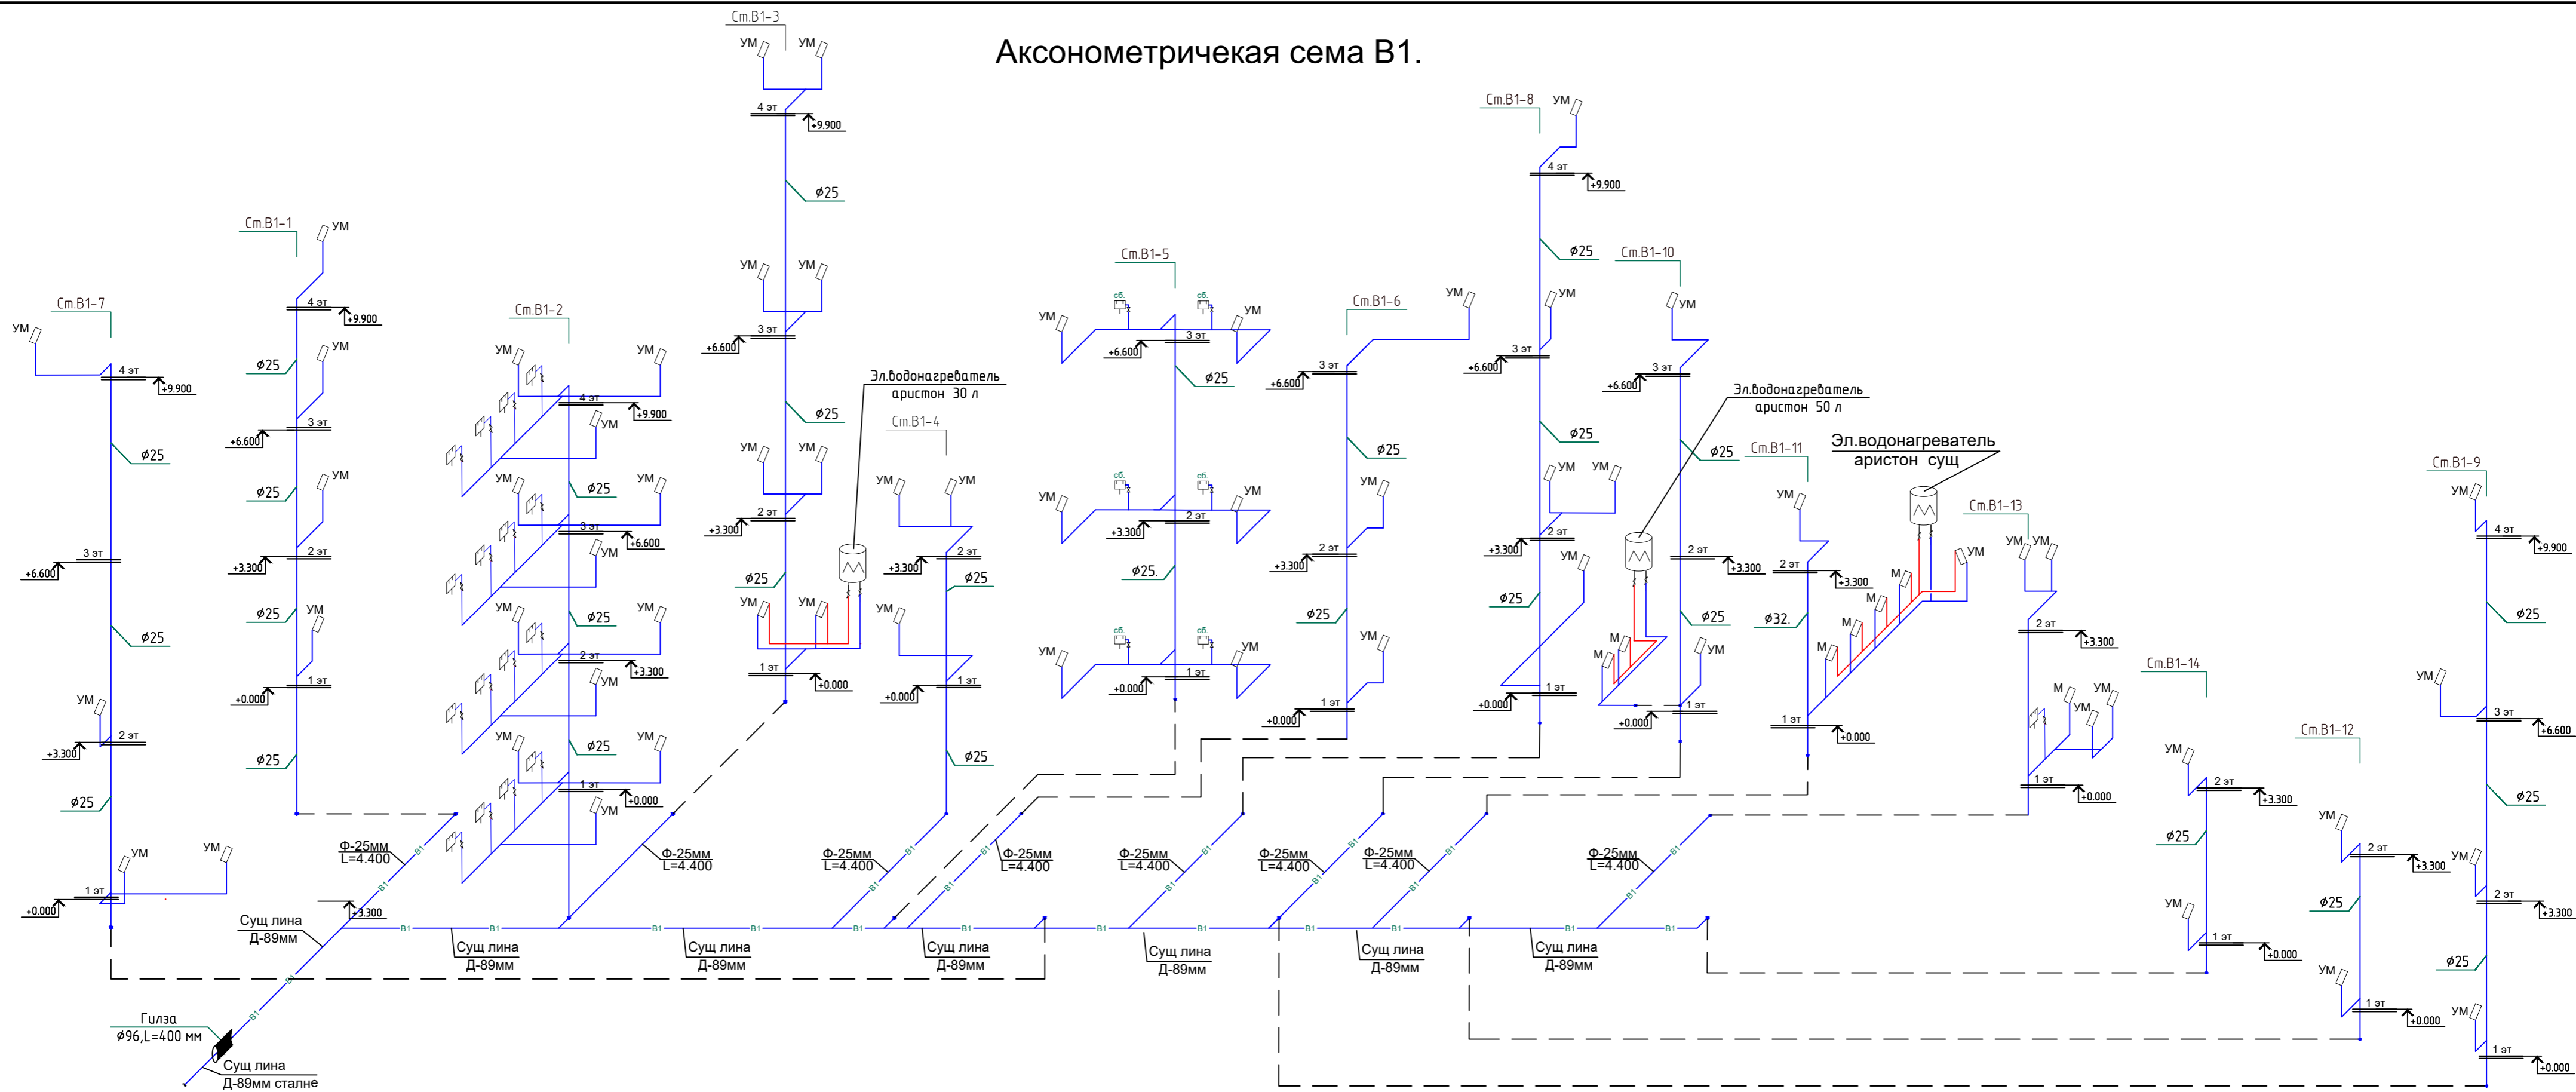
Аксонометричекая сема В1.

Ст.В1-3
УМ УМ
4 эт
+9.900
ø25
УМ УМ
3 эт
+6.600
ø25
УМ УМ
2 эт
+3.300
ø25
УМ УМ
1 эт
+0.000

Эл.водонагреватель
аристон 30 л

Ст.В1-1
УМ
4 эт
+9.900
ø25
УМ
3 эт
+6.600
ø25
УМ
2 эт
+3.300
ø25
УМ
1 эт
+0.000
ø25

Ст.В1-7
УМ
4 эт
+9.900
ø25
3 эт
+6.600
ø25
УМ
2 эт
+3.300
ø25
УМ УМ
1 эт
+0.000

Ст.В1-2
УМ УМ
4 эт
+9.900
УМ
ø25
УМ УМ
3 эт
+6.600
УМ
ø25
УМ УМ
2 эт
+3.300
УМ
ø25
УМ УМ
1 эт
+0.000
УМ

Ст.В1-4
УМ УМ
2 эт
+3.300
ø25
УМ
1 эт
+0.000
ø25

Ст.В1-5
УМ УМ
3 эт
+6.600
ø25
УМ УМ
2 эт
+3.300
ø25.
УМ УМ
1 эт
+0.000

Ст.В1-6
УМ
3 эт
+6.600
ø25
УМ
2 эт
+3.300
ø25
УМ
1 эт
+0.000

Ст.В1-8
УМ
4 эт
+9.900
ø25
УМ
3 эт
+6.600
ø25
УМ УМ
2 эт
+3.300
УМ
ø25
1 эт
+0.000

Ст.В1-10
УМ
3 эт
+6.600
Эл.водонагреватель
аристон 50 л
ø25
2 эт
+3.300
ø25
М
М
УМ
1 эт
+0.000

Ст.В1-11
Эл.водонагреватель
аристон сущ
УМ
2 эт
+3.300
ø32.
М М М М
УМ
1 эт
+0.000

Ст.В1-13
УМ УМ
2 эт
+3.300
М УМ
УМ
1 эт
+0.000

Ст.В1-14
УМ
2 эт
+3.300
ø25
УМ
1 эт
+0.000

Ст.В1-12
УМ
2 эт
+3.300
ø25
УМ
1 эт
+0.000

Ст.В1-9
УМ
4 эт
+9.900
ø25
УМ
3 эт
+6.600
ø25
УМ
2 эт
+3.300
ø25
УМ
1 эт
+0.000

Ф-25мм
L=4.400
Ф-25мм
L=4.400
Ф-25мм
L=4.400
Ф-25мм
L=4.400
Ф-25мм
L=4.400
Ф-25мм
L=4.400
Ф-25мм
L=4.400
Ф-25мм
L=4.400

+3.300
Сущ лина
Д-89мм
Сущ лина
Д-89мм
Сущ лина
Д-89мм
Сущ лина
Д-89мм
Сущ лина
Д-89мм
Сущ лина
Д-89мм
Сущ лина
Д-89мм

Гилза
ø96,L=400 мм
Сущ лина
Д-89мм сталне